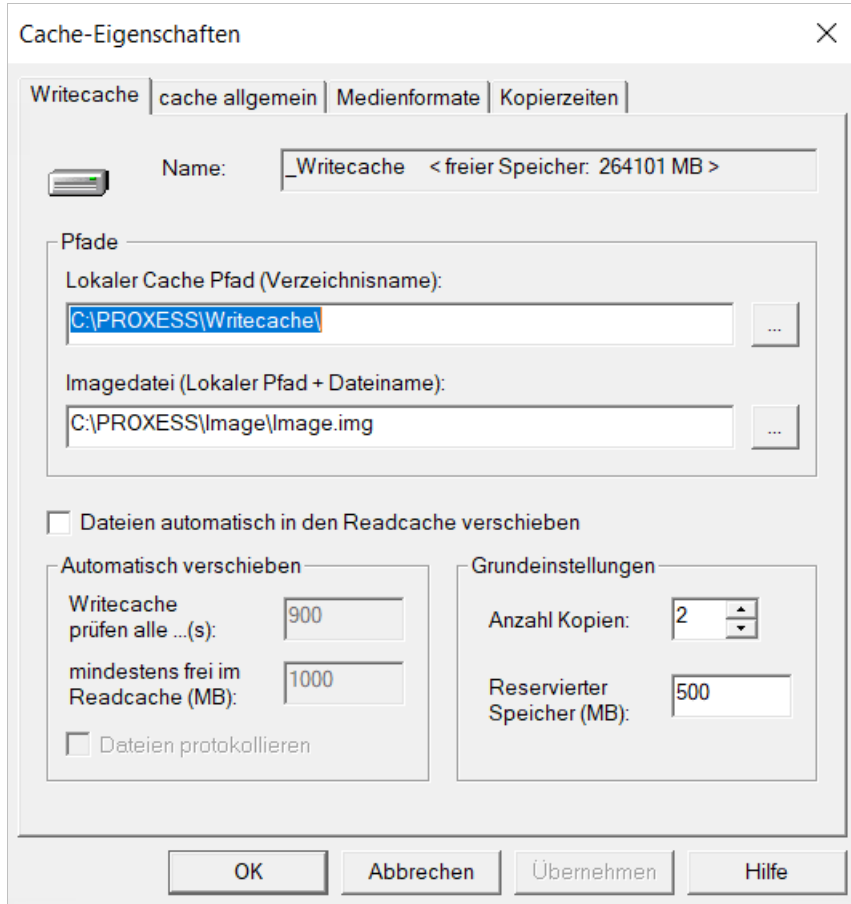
Cache-Eigenschaften

Writecache | cache allgemein | Medienformate | Kopierzeiten

Name: _Writecache < freier Speicher: 264101 MB >

Pfade

Lokaler Cache Pfad (Verzeichnisname):

C:\PROXESS\Writecache\

...

Imagedatei (Lokaler Pfad + Dateiname):

C:\PROXESS\Image\Image.img

...

Dateien automatisch in den Readcache verschieben

Automatisch verschieben

Writecache prüfen alle ...(s): 900

mindestens frei im Readcache (MB): 1000

Dateien protokollieren

Grundeinstellungen

Anzahl Kopien: 2

Reservierter Speicher (MB): 500

OK Abbrechen Übernehmen Hilfe